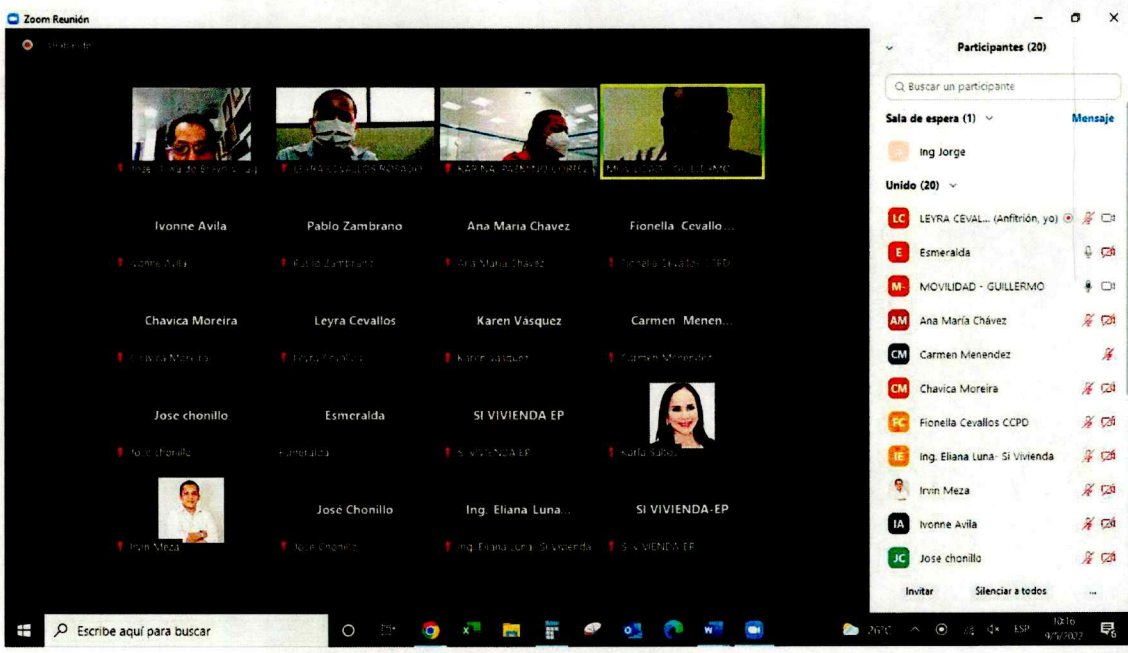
Zoom Reunión

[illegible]

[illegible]

LEYRA CEVALLOS ROSADO

KARINA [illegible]

MOVILIDAD - GUILLERMO

Ivonne Avila

Ivonne Avila

Pablo Zambrano

Pablo Zambrano

Ana Maria Chavez

Ana Maria Chavez

Fionella Cevallo...

Fionella Cevallos CCPD

Chavica Moreira

Chavica Moreira

Leyra Cevallos

Leyra Cevallos

Karen Vásquez

Karen Vasquez

Carmen Menen...

Carmen Menendez

Jose chonillo

Jose chonillo

Esmeralda

Esmeralda

SI VIVIENDA EP

SI VIVIENDA EP

Karla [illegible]

Irvin Meza

José Chonillo

Jose Chonillo

Ing. Eliana Luna...

Ing. Eliana Luna- Si Vivienda

SI VIVIENDA-EP

SI VIVIENDA-EP

Participantes (20)

Buscar un participante

Sala de espera (1)

Mensaje

Ing Jorge

Unido (20)

LC LEYRA CEVAL... (Anfitrión, yo)

E Esmeralda

M- MOVILIDAD - GUILLERMO

AM Ana María Chávez

CM Carmen Menendez

CM Chavica Moreira

FC Fionella Cevallos CCPD

IE Ing. Eliana Luna- Si Vivienda

Irvin Meza

IA Ivonne Avila

JC Jose chonillo

Invitar

Silenciar a todos

...

Escribe aquí para buscar

26°C

ESP

10:16

9/1/2022